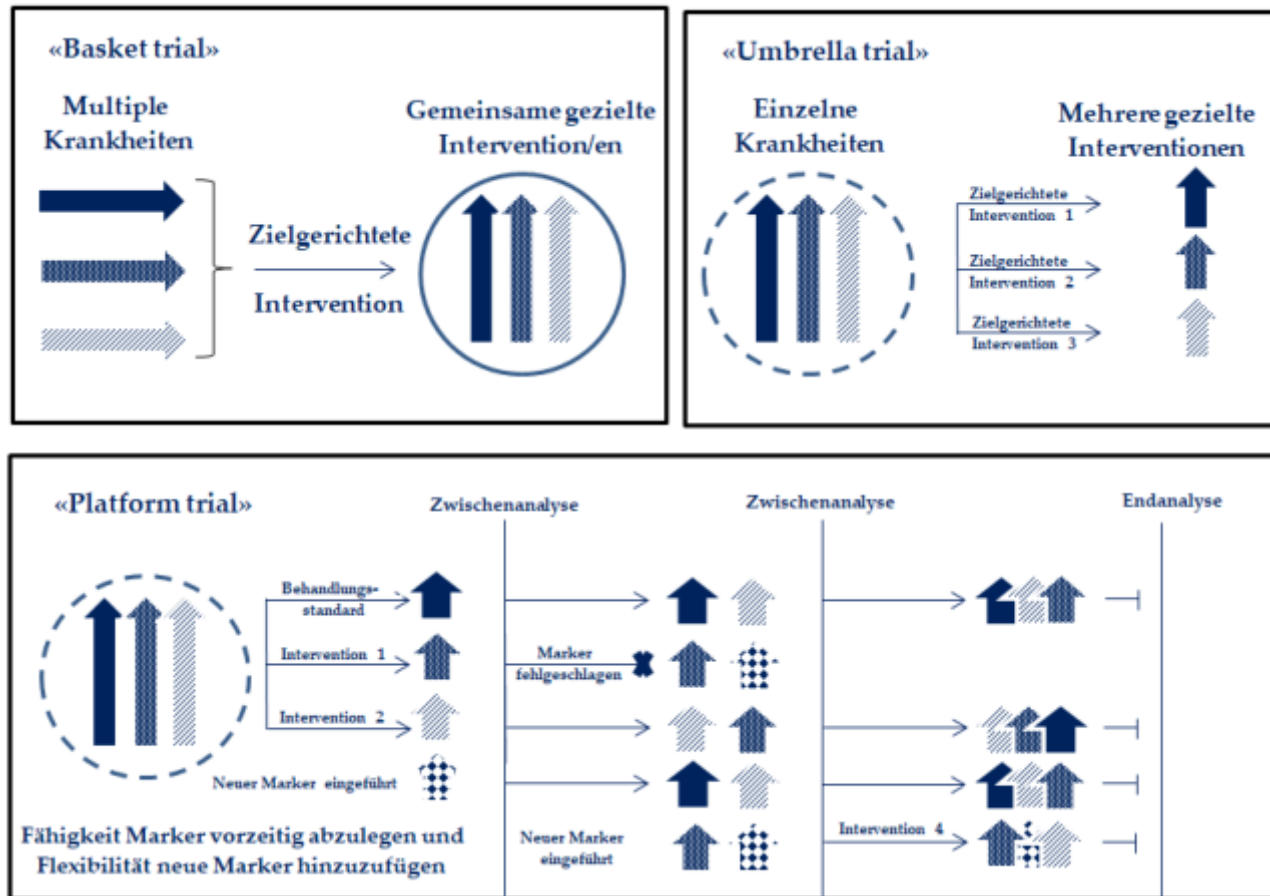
«Basket trial»

Multiple Krankheiten

Zielgerichtete Intervention

Gemeinsame gezielte Intervention/en

«Umbrella trial»

Einzelne Krankheiten

Zielgerichtete Intervention 1

Zielgerichtete Intervention 2

Zielgerichtete Intervention 3

Mehrere gezielte Interventionen

«Platform trial»

Behandlungs-standard

Intervention 1

Intervention 2

Neuer Marker eingeführt

Fähigkeit Marker vorzeitig abzulegen und Flexibilität neue Marker hinzuzufügen

Zwischenanalyse

Marker fehlgeschlagen

Neuer Marker eingeführt

Zwischenanalyse

Intervention 4

Endanalyse